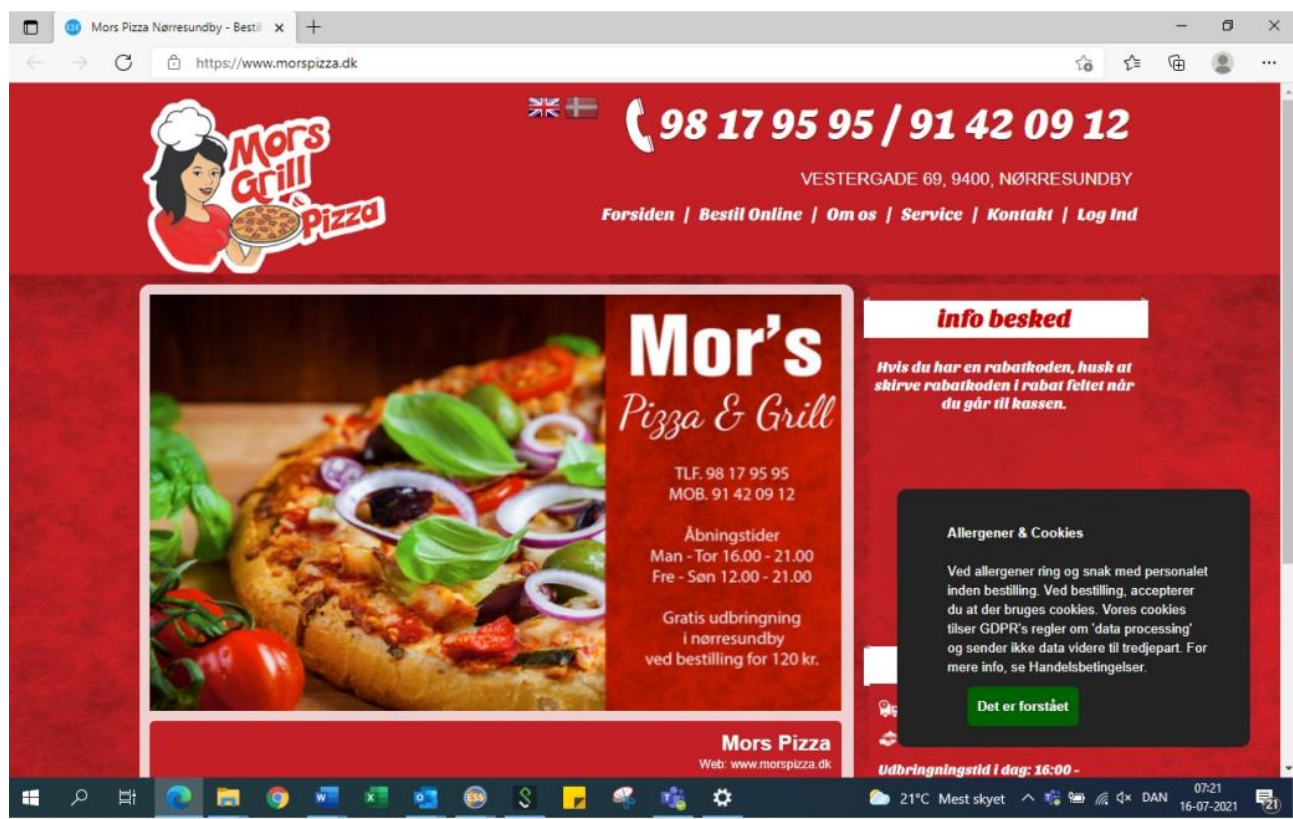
Mors Pizza Nørresundby - Bestil ×

https://www.morspizza.dk

Mors Grill & Pizza

98 17 95 95 / 91 42 09 12

VESTERGADE 69, 9400, NØRRESUNDBY

Forsiden | Bestil Online | Om os | Service | Kontakt | Log Ind

Mor's
Pizza & Grill

TLF. 98 17 95 95
MOB. 91 42 09 12

Åbningstider
Man - Tor 16.00 - 21.00
Fre - Søn 12.00 - 21.00

Gratis udbringning i nørresundby ved bestilling for 120 kr.

info besked

Hvis du har en rabatkoden, husk at skirve rabatkoden i rabat feltet når du går til kassen.

Allergener & Cookies

Ved allergener ring og snak med personalet inden bestilling. Ved bestilling, accepterer du at der bruges cookies. Vores cookies tilser GDPR's regler om 'data processing' og sender ikke data videre til tredjepart. For mere info, se Handelsbetingelser.

Det er forstået

Mors Pizza
Web: www.morspizza.dk

Udbringningstid i dag: 16:00 -

21°C Mest skyet DAN 07:21 16-07-2021 21